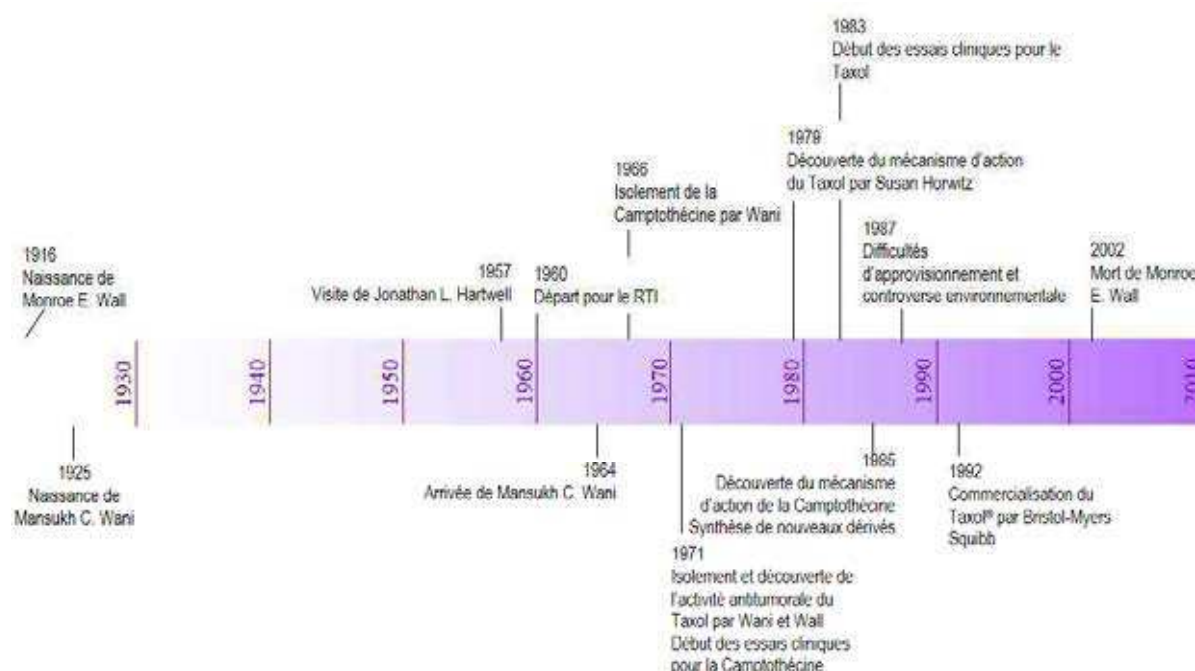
1983
Début des essais cliniques pour le Taxol

1979
Découverte du mécanisme d'action du Taxol par Susan Horwitz

1966
Isolement de la Camptothécine par Wani

1916
Naissance de Monroe E. Wall

1957
Visite de Jonathan L. Hartwell

1960
Départ pour le RTI

1987
Difficultés d'approvisionnement et controverse environnementale

2002
Mort de Monro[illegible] E. Wall

1930 1940 1950 1960 1970 1980 1990 2000 201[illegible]

1925
Naissance de Mansukh C. Wani

1964
Arrivée de Mansukh C. Wani

1985
Découverte du mécanisme d'action de la Camptothécine
Synthèse de nouveaux dérivés

1992
Commercialisation du Taxol® par Bristol-Myers Squibb

1971
Isolement et découverte de l'activité antitumorale du Taxol par Wani et Wall
Début des essais cliniques pour la Camptothécine